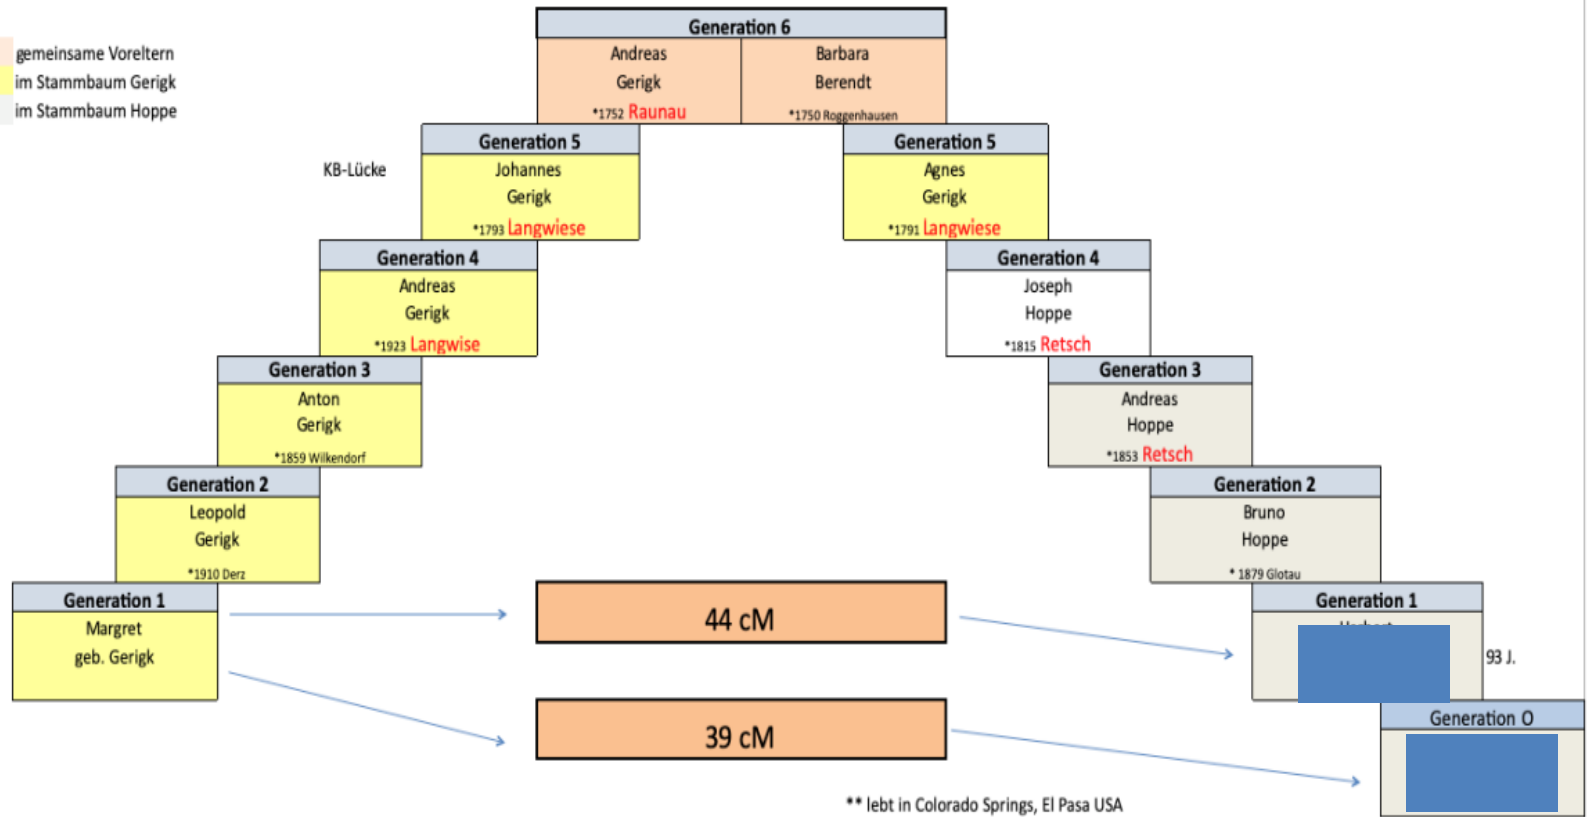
gemeinsame Voreltern
im Stammbaum Gerigk
im Stammbaum Hoppe

Generation 6
Andreas Gerigk *1752 Raunau
Barbara Berendt *1750 Roggenhausen

KB-Lücke

Generation 5
Johannes Gerigk *1793 Langwiese

Generation 5
Agnes Gerigk *1791 Langwiese

Generation 4
Andreas Gerigk *1923 Langwise

Generation 4
Joseph Hoppe *1815 Retsch

Generation 3
Anton Gerigk *1859 Wilkendorf

Generation 3
Andreas Hoppe *1853 Retsch

Generation 2
Leopold Gerigk *1910 Derz

Generation 2
Bruno Hoppe * 1879 Glotau

Generation 1
Margret geb. Gerigk

44 cM

39 cM

Generation 1
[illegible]
93 J.

Generation 0

** lebt in Colorado Springs, El Pasa USA